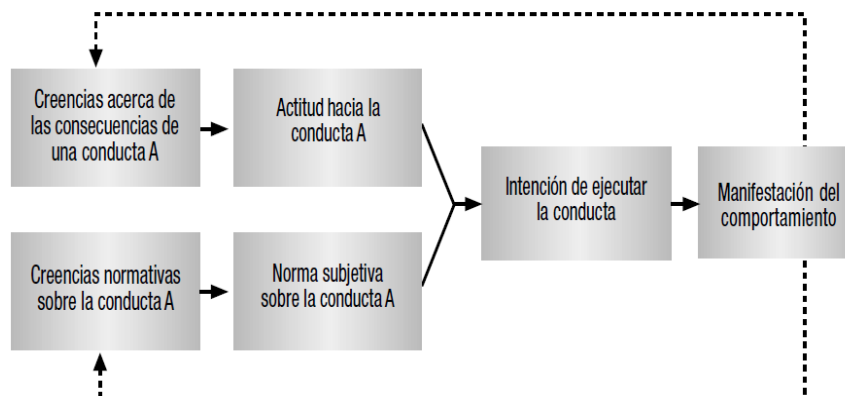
Creencias acerca de las consecuencias de una conducta A

Actitud hacia la conducta A

Creencias normativas sobre la conducta A

Norma subjetiva sobre la conducta A

Intención de ejecutar la conducta

Manifestación del comportamiento